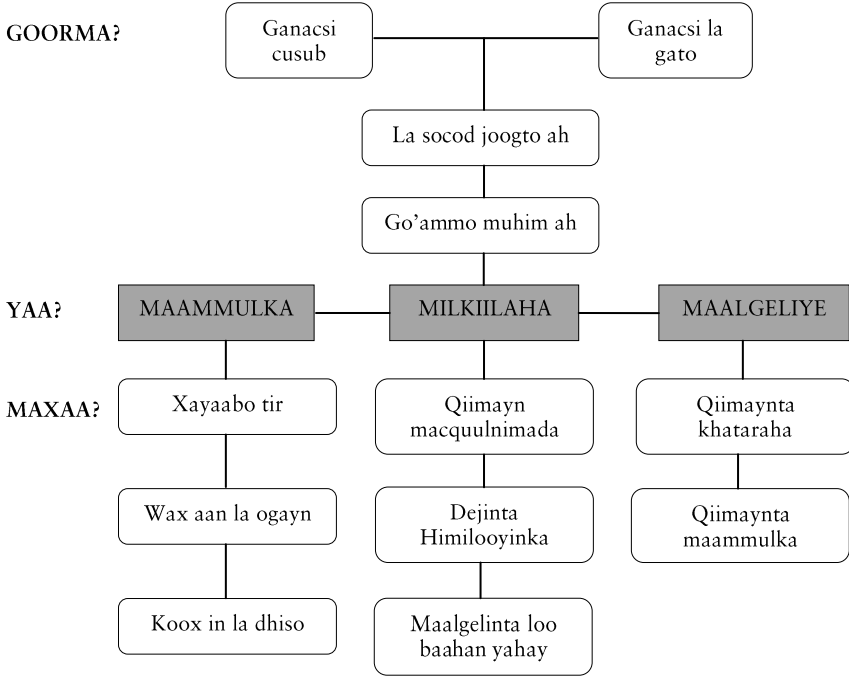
GOORMA?

Ganacsi cusub

Ganacsi la gato

La socod joogto ah

Go'ammo muhim ah

YAA?

MAAMMULKA

MILKIILAHA

MAALGELIYE

MAXAA?

Xayaabo tir

Wax aan la ogayn

Koox in la dhiso

Qiimayn macquulnimada

Dejinta Himilooyinka

Maalgelinta loo baahan yahay

Qiimaynta khataraha

Qiimaynta maammulka